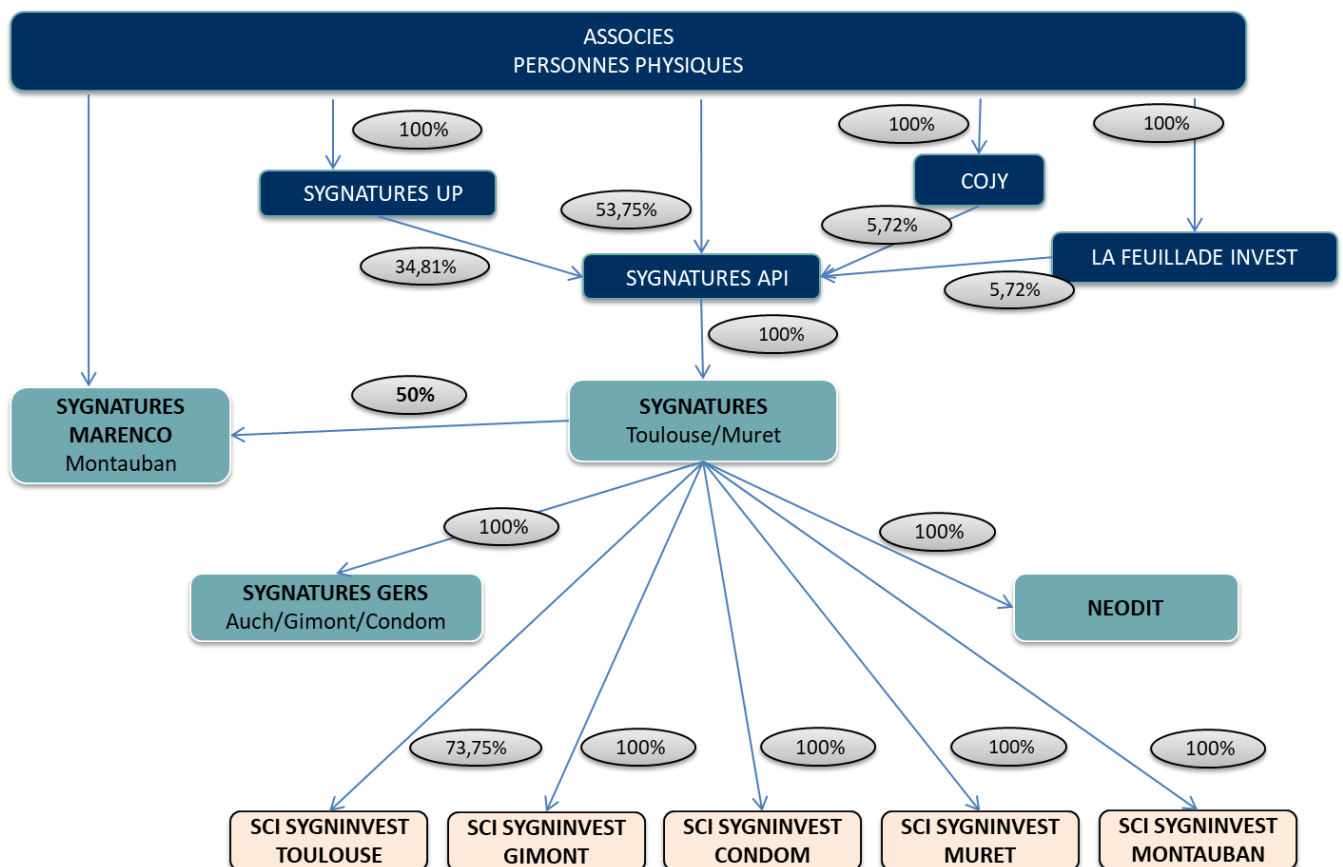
ASSOCIES
PERSONNES PHYSIQUES

100%

100%

100%

SYGNATURES UP

COJY

53,75%

5,72%

LA FEUILLADE INVEST

34,81%

SYGNATURES API

5,72%

100%

50%

SYGNATURES MARENCO
Montauban

SYGNATURES
Toulouse/Muret

100%

100%

SYGNATURES GERS
Auch/Gimont/Condom

NEODIT

73,75%

100%

100%

100%

100%

SCI SYGNINVEST TOULOUSE

SCI SYGNINVEST GIMONT

SCI SYGNINVEST CONDOM

SCI SYGNINVEST MURET

SCI SYGNINVEST MONTAUBAN